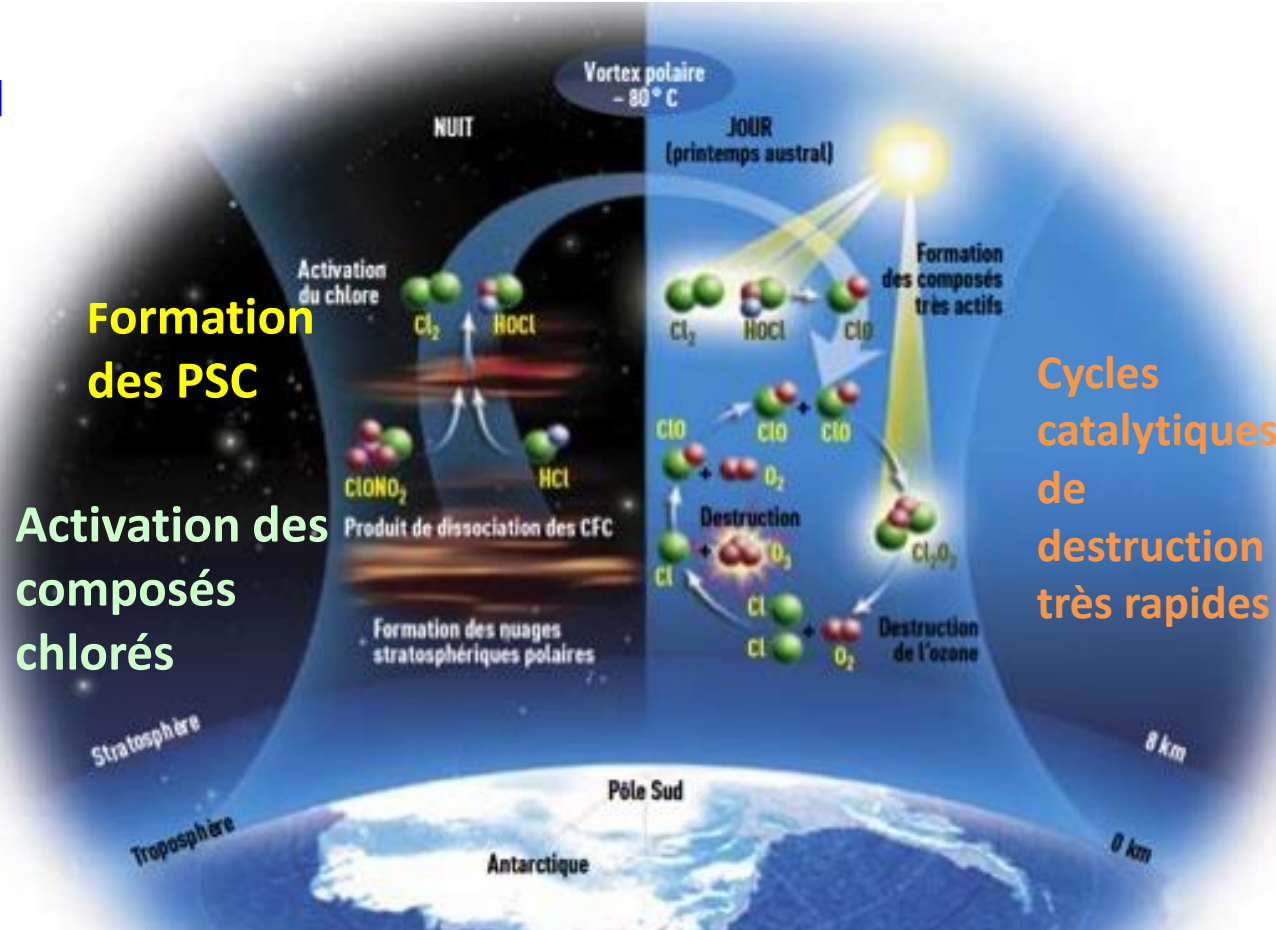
Vortex polaire
– 80° C

NUIT

JOUR
(printemps austral)

Formation des PSC

Activation du chlore

$Cl_2$

HOCl

$ClONO_2$

HCl

Produit de dissociation des CFC

Formation des nuages stratosphériques polaires

Activation des composés chlorés

Formation des composés très actifs

$Cl_2$

HOCl

ClO

ClO

ClO

ClO

$O_2$

Destruction

$O_3$

Cl

$Cl_2O_2$

Cl

Cl

$O_2$

Destruction de l'ozone

Cycles catalytiques de destruction très rapides

Stratosphère

Troposphère

8 km

0 km

Pôle Sud

Antarctique